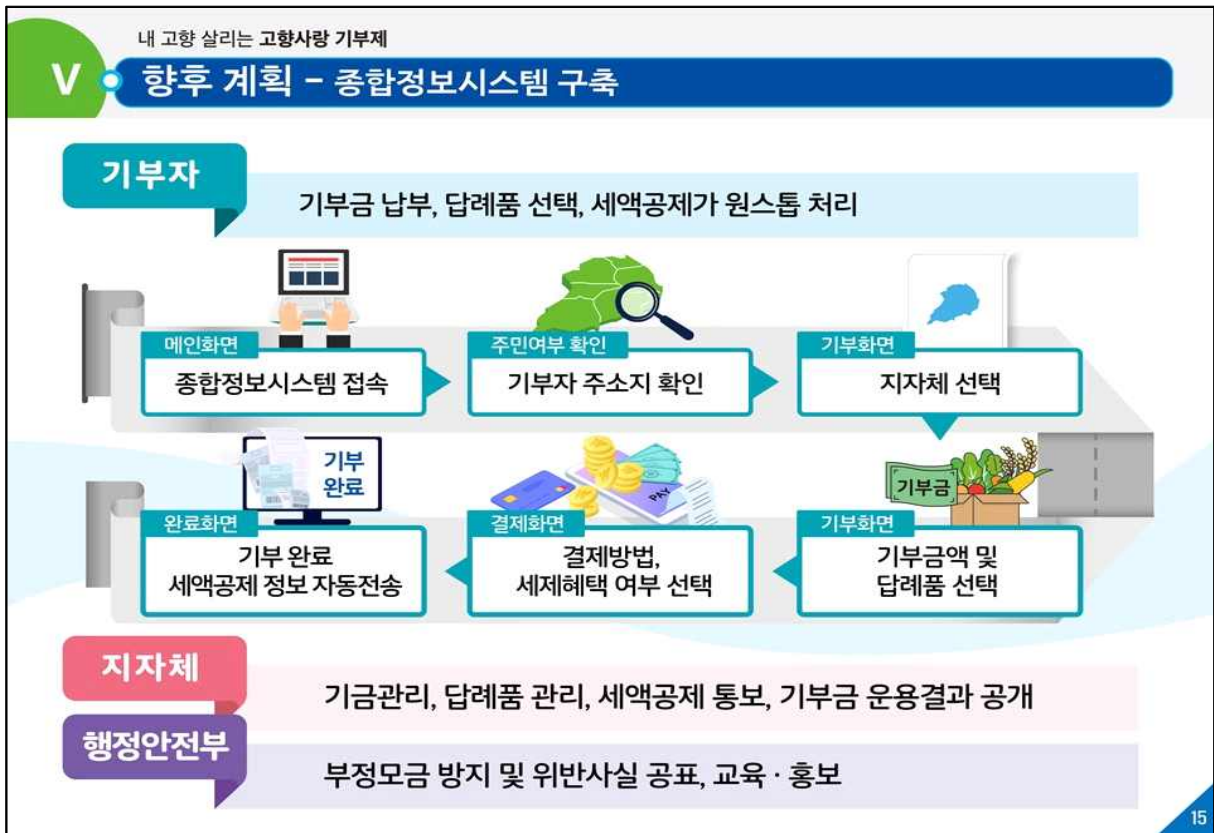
내 고향 살리는 고향사랑 기부제

V 향후 계획 – 종합정보시스템 구축

기부자

기부금 납부, 답례품 선택, 세액공제가 원스톱 처리

메인화면
종합정보시스템 접속

주민여부 확인
기부자 주소지 확인

기부화면
지자체 선택

기부
완료

기부금

PAY

완료화면
기부 완료
세액공제 정보 자동전송

결제화면
결제방법,
세제혜택 여부 선택

기부화면
기부금액 및
답례품 선택

지자체

기금관리, 답례품 관리, 세액공제 통보, 기부금 운용결과 공개

행정안전부

부정모금 방지 및 위반사실 공표, 교육 · 홍보

15